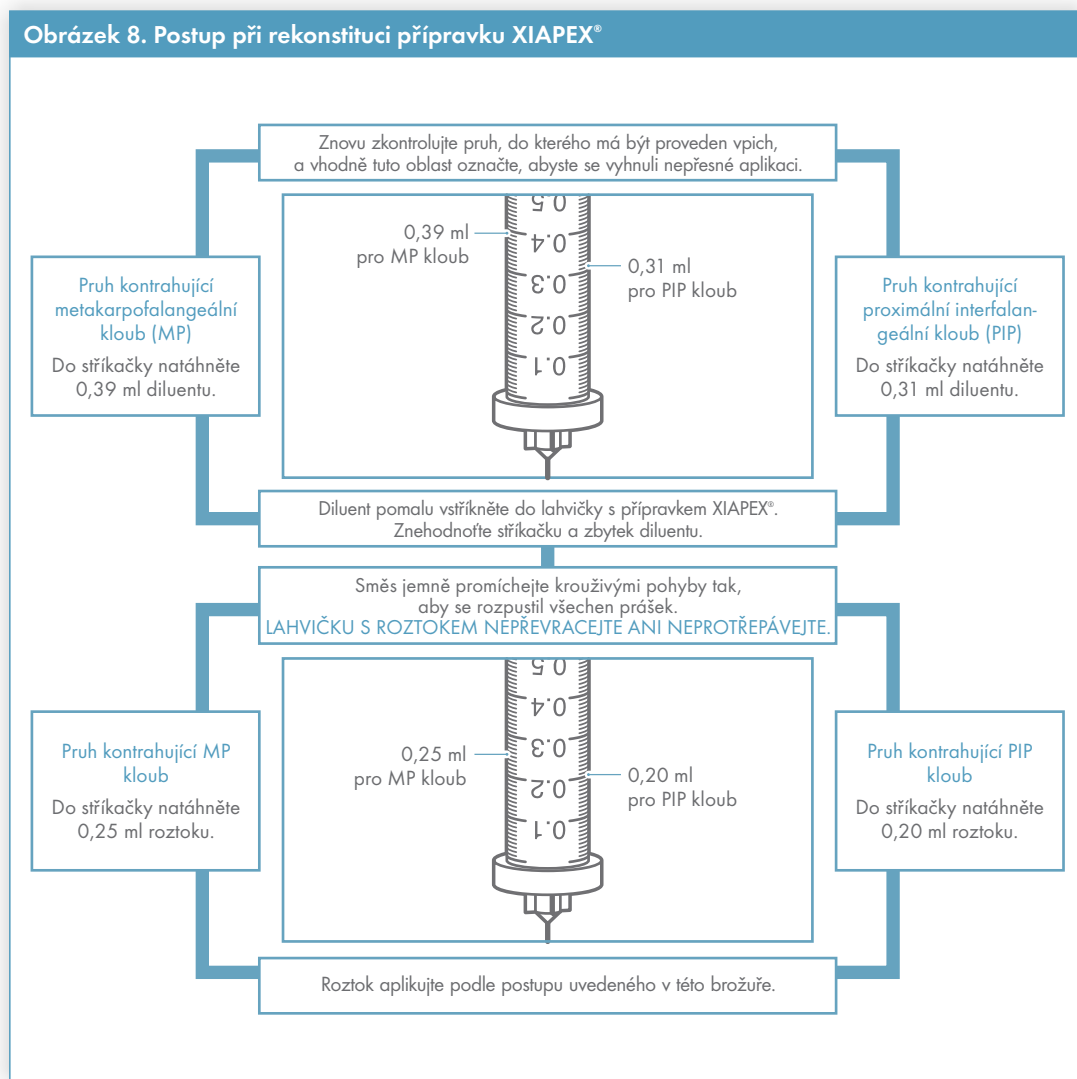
Obrázek 8. Postup při rekonstituci přípravku XIAPEX®

Znovu zkontrolujte pruh, do kterého má být proveden vpich, a vhodně tuto oblast označte, abyste se vyhnuli nepřesné aplikaci.

Pruh kontrahující metakarpofalangeální kloub (MP)
Do stříkačky natáhněte 0,39 ml diluentu.

0.5
0.4
0.3
0.2
0.1

0,39 ml pro MP kloub

0,31 ml pro PIP kloub

Pruh kontrahující proximální interfalangeální kloub (PIP)
Do stříkačky natáhněte 0,31 ml diluentu.

Diluent pomalu vstříkněte do lahvičky s přípravkem XIAPEX®. Znehodnoťte stříkačku a zbytek diluentu.

Směs jemně promíchejte krouživými pohyby tak, aby se rozpustil všechen prášek.
LAHVIČKU S ROZTOKEM NEPŘEVRACEJTE ANI NEPROTŘEPÁVEJTE.

Pruh kontrahující MP kloub
Do stříkačky natáhněte 0,25 ml roztoku.

0.5
0.4
0.3
0.2
0.1

0,25 ml pro MP kloub

0,20 ml pro PIP kloub

Pruh kontrahující PIP kloub
Do stříkačky natáhněte 0,20 ml roztoku.

Roztok aplikujte podle postupu uvedeného v této brožuře.